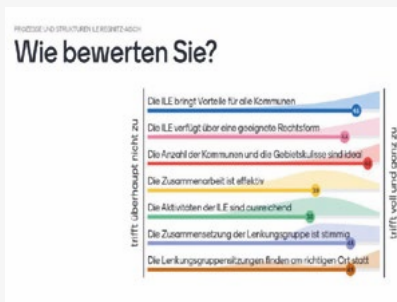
PROZESSE UND STRUKTUREN ILE REGNITZ-AISCH

Wie bewerten Sie?

trifft überhaupt nicht zu

Die ILE bringt Vorteile für alle Kommunen

Die ILE verfügt über eine geeignete Rechtsform

Die Anzahl der Kommunen und die Gebietskulisse sind ideal

Die Zusammenarbeit ist effektiv

Die Aktivitäten der ILE sind ausreichend

Die Zusammensetzung der Lenkungsgruppe ist stimmig

Die Lenkungsgruppensitzungen finden am richtigen Ort statt

trifft voll und ganz zu